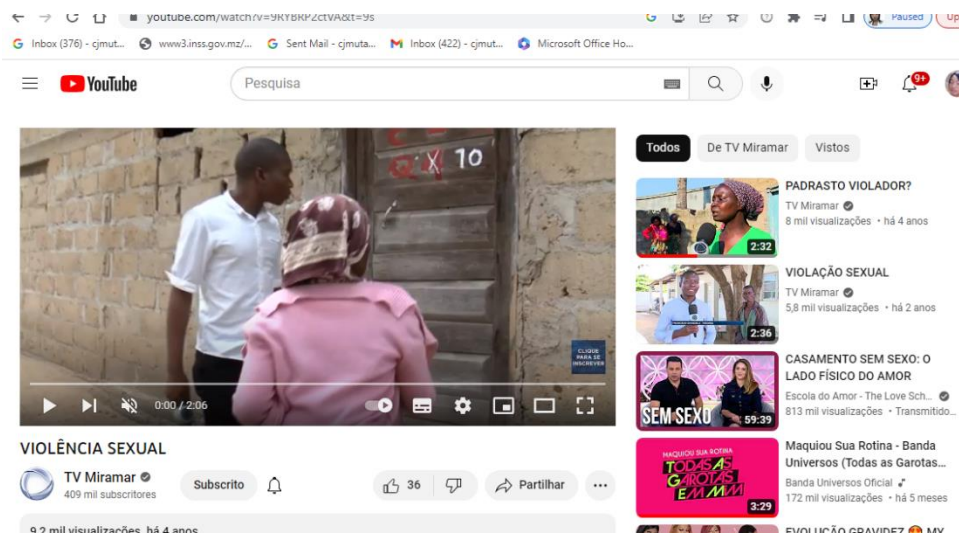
youtube.com/watch?v=9RYBRP2ctVA&t=9s

Paused

Inbox (376) - cjmut... www3.inss.gov.mz/... Sent Mail - cjmuta... Inbox (422) - cjmut... Microsoft Office Ho...

YouTube

Pesquisa

9+

X 10

CLIQUE PARA SE INSCREVER

0:00 / 2:06

VIOLÊNCIA SEXUAL

TV Miramar
409 mil subscritores

Subscrito

36

Partilhar

9,2 mil visualizações há 4 anos

Todos

De TV Miramar

Vistos

2:32
PADRASTO VIOLADOR?
TV Miramar
8 mil visualizações • há 4 anos

2:36
VIOLAÇÃO SEXUAL
TV Miramar
5,8 mil visualizações • há 2 anos

SEM SEXO
59:39
CASAMENTO SEM SEXO: O LADO FÍSICO DO AMOR
Escola do Amor - The Love Sch...
813 mil visualizações • Transmitido...

MAQUIOU SUA ROTINA
TODAS AS GAROTAS EM MIM
3:29
Maquiou Sua Rotina - Banda Universos (Todas as Garotas...
Banda Universos Oficial
172 mil visualizações • há 5 meses

EVOLUÇÃO GRAVIDEZ MY